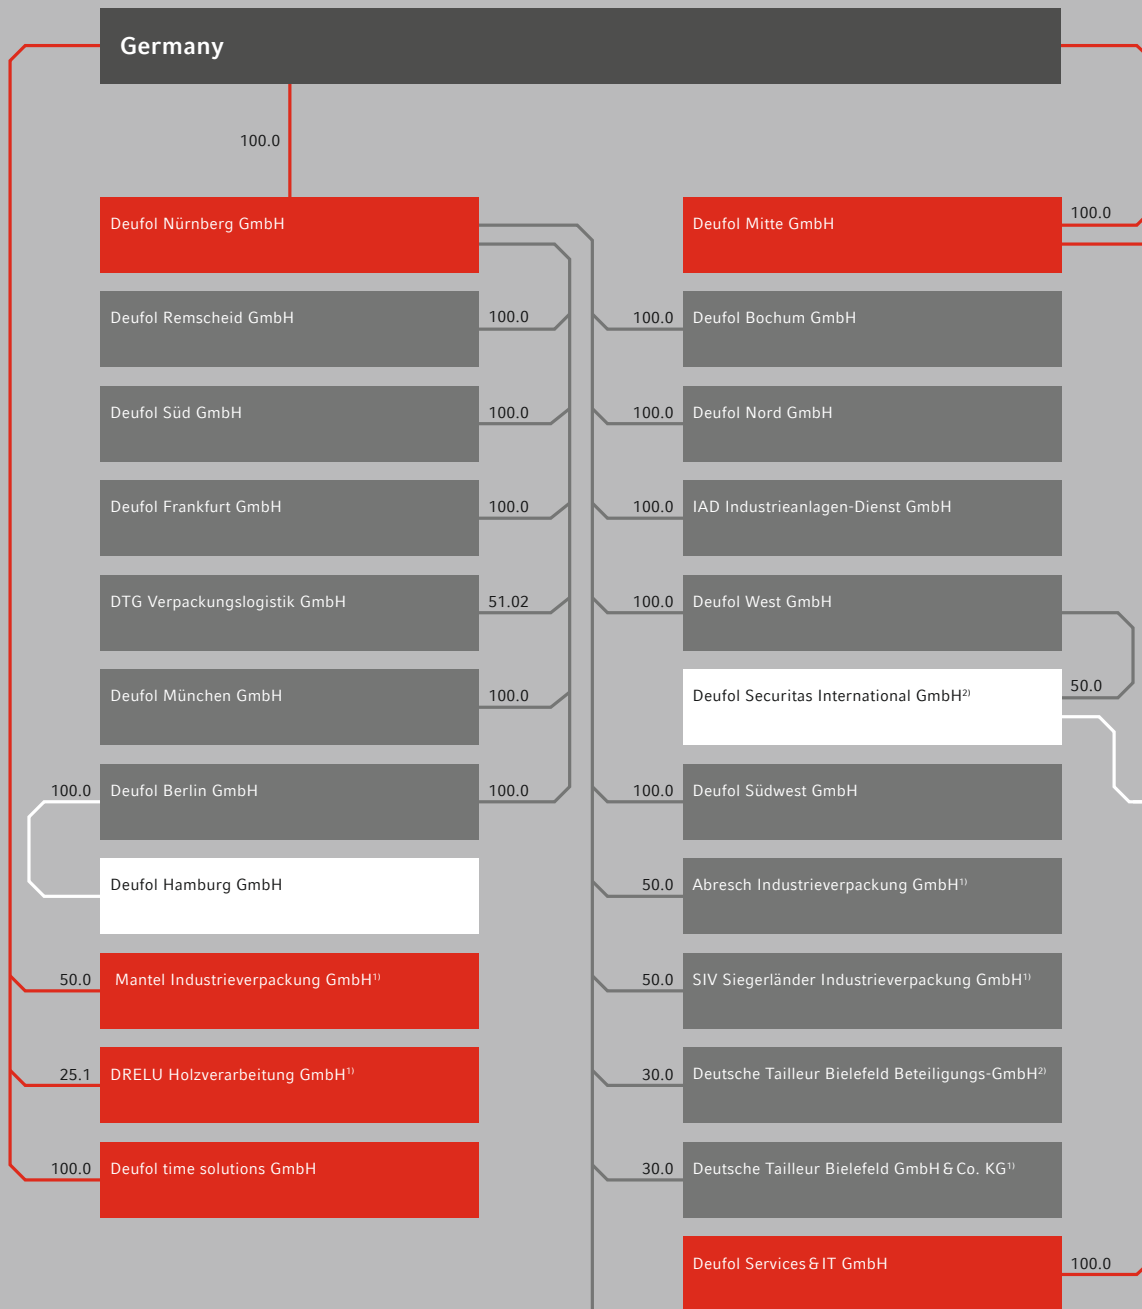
Germany

100.0

Deufol Nürnberg GmbH

Deufol Mitte GmbH 100.0

Deufol Remscheid GmbH 100.0

100.0 Deufol Bochum GmbH

Deufol Süd GmbH 100.0

100.0 Deufol Nord GmbH

Deufol Frankfurt GmbH 100.0

100.0 IAD Industrieanlagen-Dienst GmbH

DTG Verpackungslogistik GmbH 51.02

100.0 Deufol West GmbH

Deufol München GmbH 100.0

Deufol Securitas International GmbH$^{2)}$ 50.0

100.0 Deufol Berlin GmbH 100.0

100.0 Deufol Südwest GmbH

Deufol Hamburg GmbH

50.0 Abresch Industrieverpackung GmbH$^{1)}$

50.0 Mantel Industrieverpackung GmbH$^{1)}$

50.0 SIV Siegerländer Industrieverpackung GmbH$^{1)}$

25.1 DRELU Holzverarbeitung GmbH$^{1)}$

30.0 Deutsche Tailleur Bielefeld Beteiligungs-GmbH$^{2)}$

100.0 Deufol time solutions GmbH

30.0 Deutsche Tailleur Bielefeld GmbH & Co. KG$^{1)}$

Deufol Services & IT GmbH 100.0